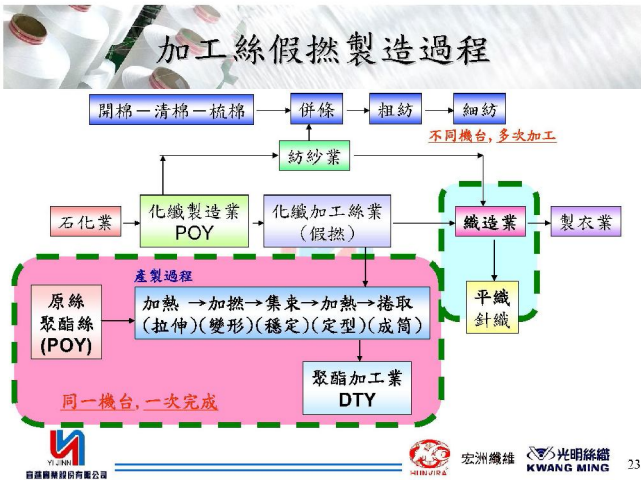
加工絲假撚製造過程

開棉－清棉－梳棉

併條

粗紡

細紡

不同機台, 多次加工

紡紗業

石化業

化纖製造業
POY

化纖加工絲業
（假撚）

織造業

製衣業

產製過程

原絲
聚酯絲
(POY)

加熱 →加撚→集束→加熱→捲取
（拉伸）（變形）（穩定）（定型）（成筒）

平織
針織

聚酯加工業
DTY

同一機台, 一次完成

YI JINN
宜進實業股份有限公司

HUNG CHOU
宏洲纖維

光明絲織
KWANG MING

23